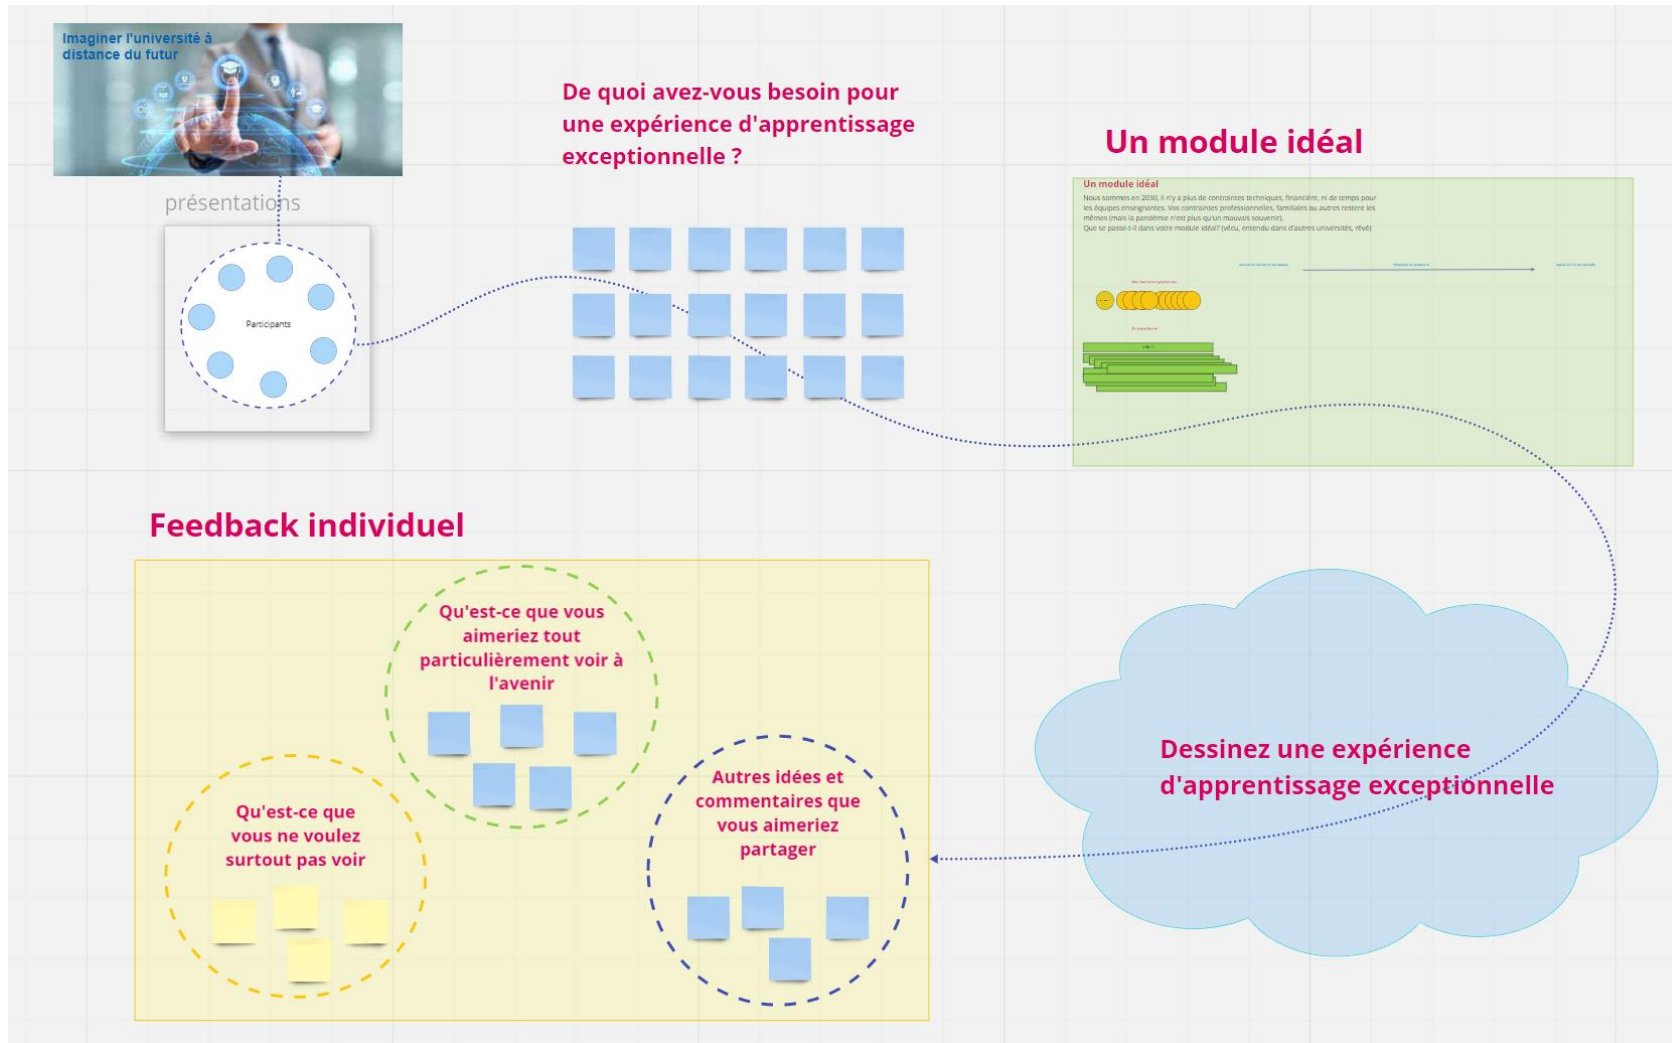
Imaginer l'université à distance du futur

présentations

Participants

De quoi avez-vous besoin pour une expérience d'apprentissage exceptionnelle ?

Un module idéal

Un module idéal

Nous sommes en 2030, il n'y a plus de contraintes techniques, financière, ni de temps pour les équipes enseignantes. Vos contraintes professionnelles, familiales ou autres restent les mêmes (mais la pandémie n'est plus qu'un mauvais souvenir).
Que se passe-t-il dans votre module idéal? (vécu, entendu dans d'autres universités, rêvé)

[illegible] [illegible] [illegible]

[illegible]

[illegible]

Feedback individuel

Qu'est-ce que vous aimeriez tout particulièrement voir à l'avenir

Qu'est-ce que vous ne voulez surtout pas voir

Autres idées et commentaires que vous aimeriez partager

Dessinez une expérience d'apprentissage exceptionnelle